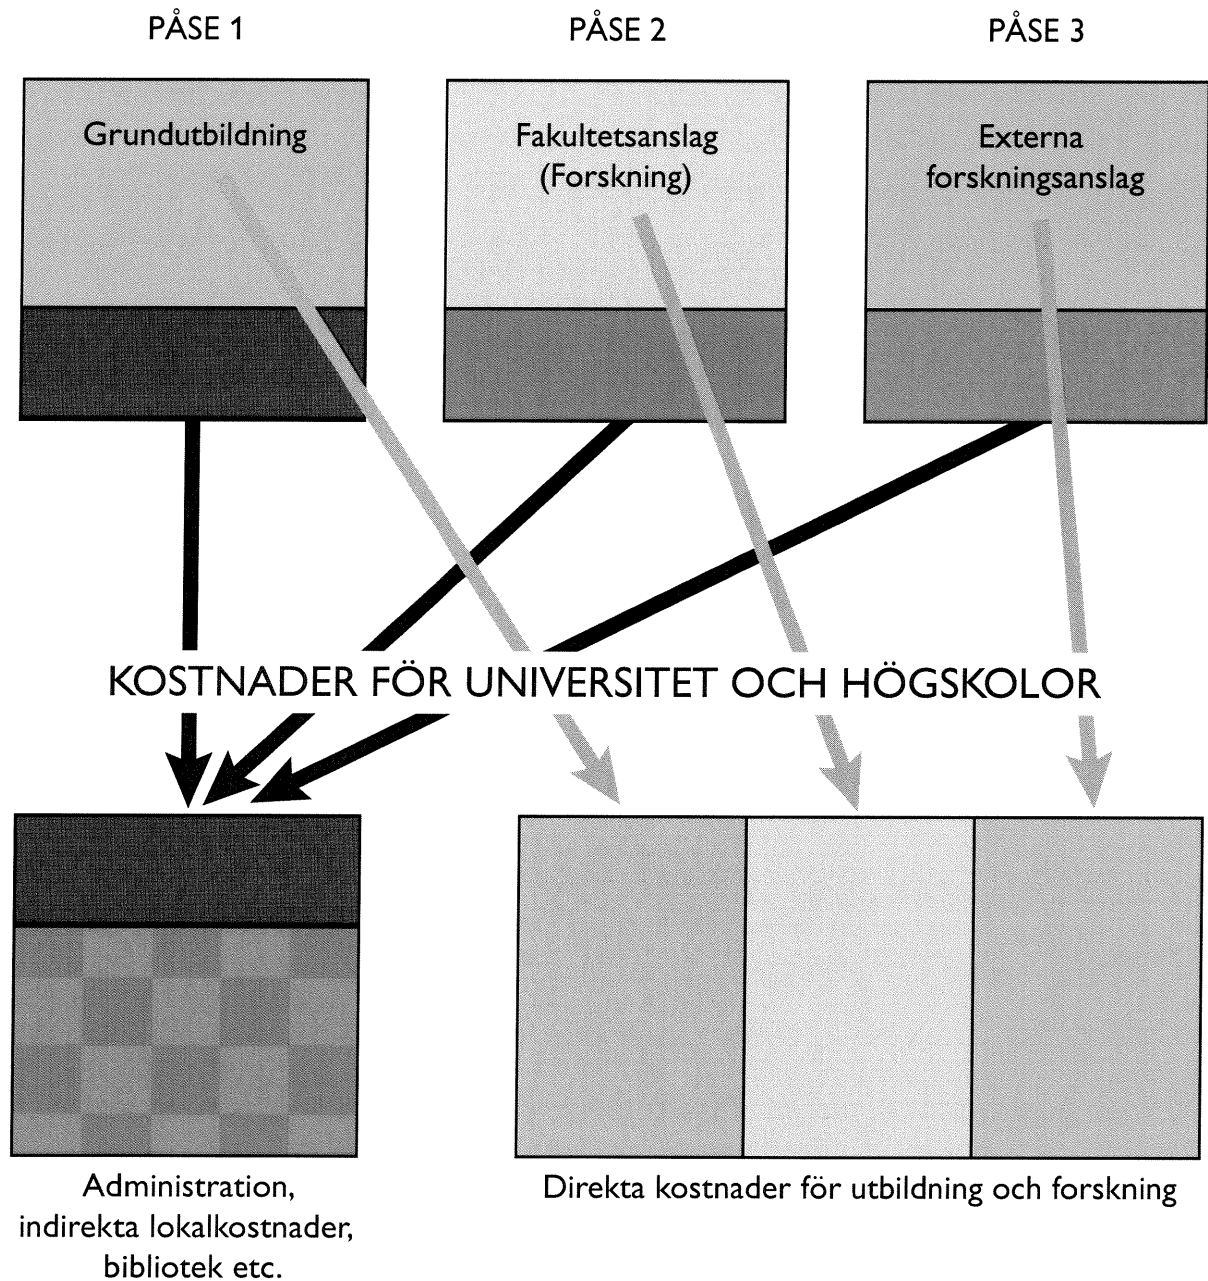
PÅSE 1

PÅSE 2

PÅSE 3

Grundutbildning

Fakultetsanslag (Forskning)

Externa forskningsanslag

KOSTNADER FÖR UNIVERSITET OCH HÖGSKOLOR

Administration, indirekta lokalkostnader, bibliotek etc.

Direkta kostnader för utbildning och forskning